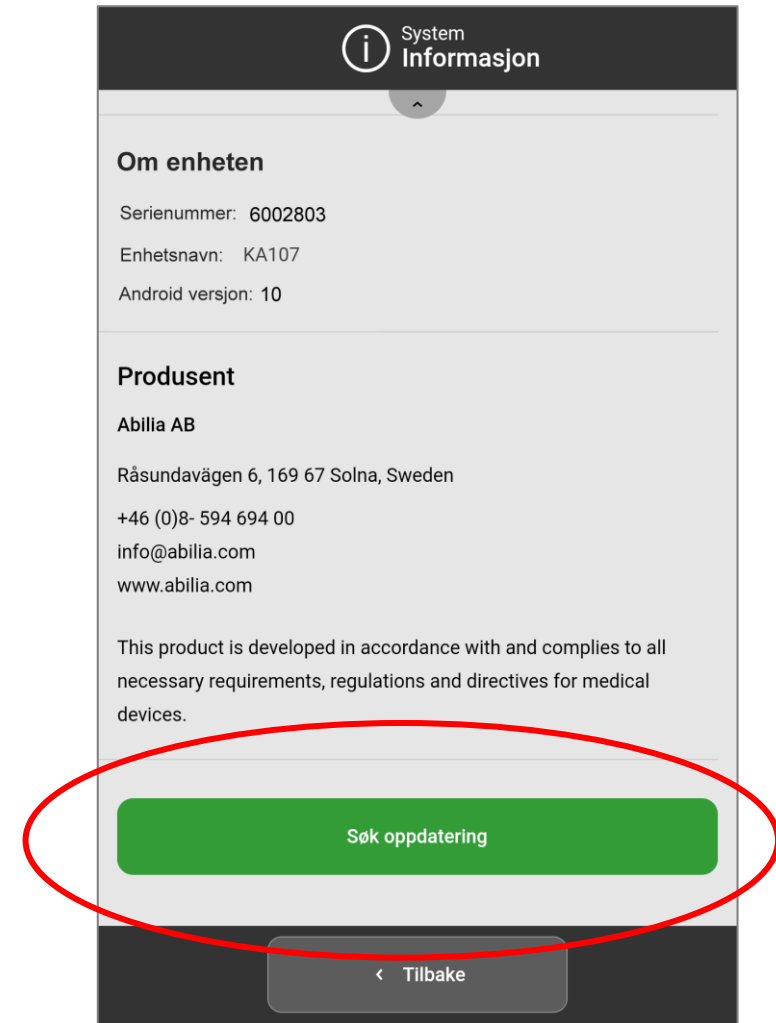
System
Informasjon

Om enheten

Serienummer: 6002803

Enhetsnavn: KA107

Android versjon: 10

Produsent

Abilia AB

Råsundavägen 6, 169 67 Solna, Sweden

+46 (0)8- 594 694 00
info@abilia.com
www.abilia.com

This product is developed in accordance with and complies to all necessary requirements, regulations and directives for medical devices.

Søk oppdatering

< Tilbake